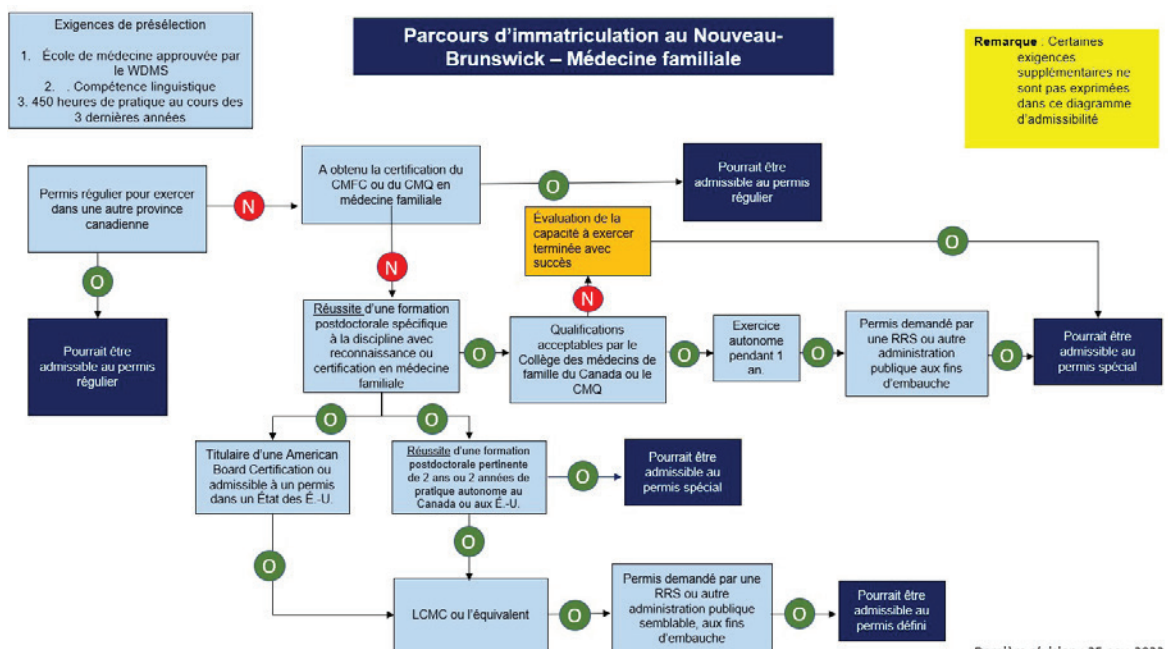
Exigences de présélection

1. École de médecine approuvée par le WDMS
2. . Compétence linguistique
3. 450 heures de pratique au cours des 3 dernières années

Parcours d'immatriculation au Nouveau-Brunswick – Médecine familiale

Remarque : Certaines exigences supplémentaires ne sont pas exprimées dans ce diagramme d'admissibilité

Permis régulier pour exercer dans une autre province canadienne

N

A obtenu la certification du CMFC ou du CMQ en médecine familiale

O

Pourrait être admissible au permis régulier

Évaluation de la capacité à exercer terminée avec succès

O

O

Pourrait être admissible au permis régulier

N

N

Réussite d'une formation postdoctorale spécifique à la discipline avec reconnaissance ou certification en médecine familiale

O

Qualifications acceptables par le Collège des médecins de famille du Canada ou le CMQ

O

Exercice autonome pendant 1 an.

O

Permis demandé par une RRS ou autre administration publique aux fins d'embauche

O

Pourrait être admissible au permis spécial

O

O

Titulaire d'une American Board Certification ou admissible à un permis dans un État des É.-U.

Réussite d'une formation postdoctorale pertinente de 2 ans ou 2 années de pratique autonome au Canada ou aux É.-U.

O

Pourrait être admissible au permis spécial

O

O

LCMC ou l'équivalent

O

Permis demandé par une RRS ou autre administration publique semblable, aux fins d'embauche

O

Pourrait être admissible au permis défini

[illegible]